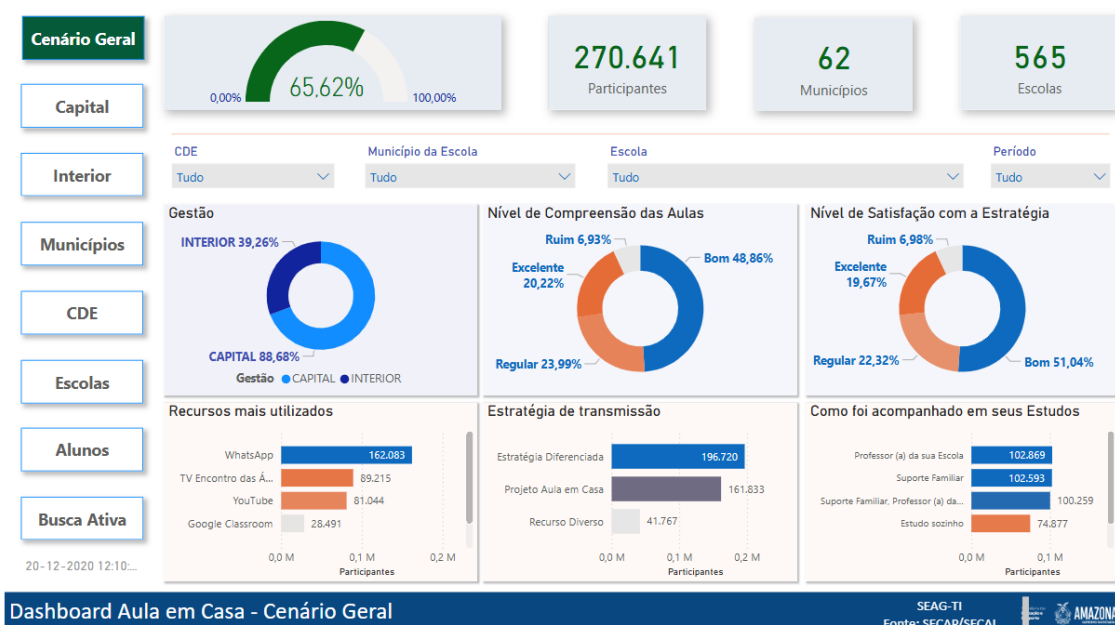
Cenário Geral

Capital

Interior

Municípios

CDE

Escolas

Alunos

Busca Ativa

20-12-2020 12:10:...

0,00%
65,62%
100,00%

270.641
Participantes

62
Municípios

565
Escolas

CDE
Tudo

Município da Escola
Tudo

Escola
Tudo

Período
Tudo

Gestão
INTERIOR 39,26%
CAPITAL 88,68%
Gestão ● CAPITAL ● INTERIOR

Nível de Compreensão das Aulas
Ruim 6,93%
Excelente 20,22%
Bom 48,86%
Regular 23,99%

Nível de Satisfação com a Estratégia
Ruim 6,98%
Excelente 19,67%
Regular 22,32%
Bom 51,04%

Recursos mais utilizados
WhatsApp 162.083
TV Encontro das Á... 89.215
YouTube 81.044
Google Classroom 28.491
0,0 M
0,1 M
0,2 M
Participantes

Estratégia de transmissão
Estratégia Diferenciada 196.720
Projeto Aula em Casa 161.833
Recurso Diverso 41.767
0,0 M
0,1 M
0,2 M
Participantes

Como foi acompanhado em seus Estudos
Professor (a) da sua Escola 102.869
Suporte Familiar 102.593
Suporte Familiar, Professor (a) da... 100.259
Estudo sozinho 74.877
0,0 M
0,1 M
Participantes

Dashboard Aula em Casa - Cenário Geral

SEAG-TI
Fonte: SECAP/SECAL

AMAZONA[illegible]